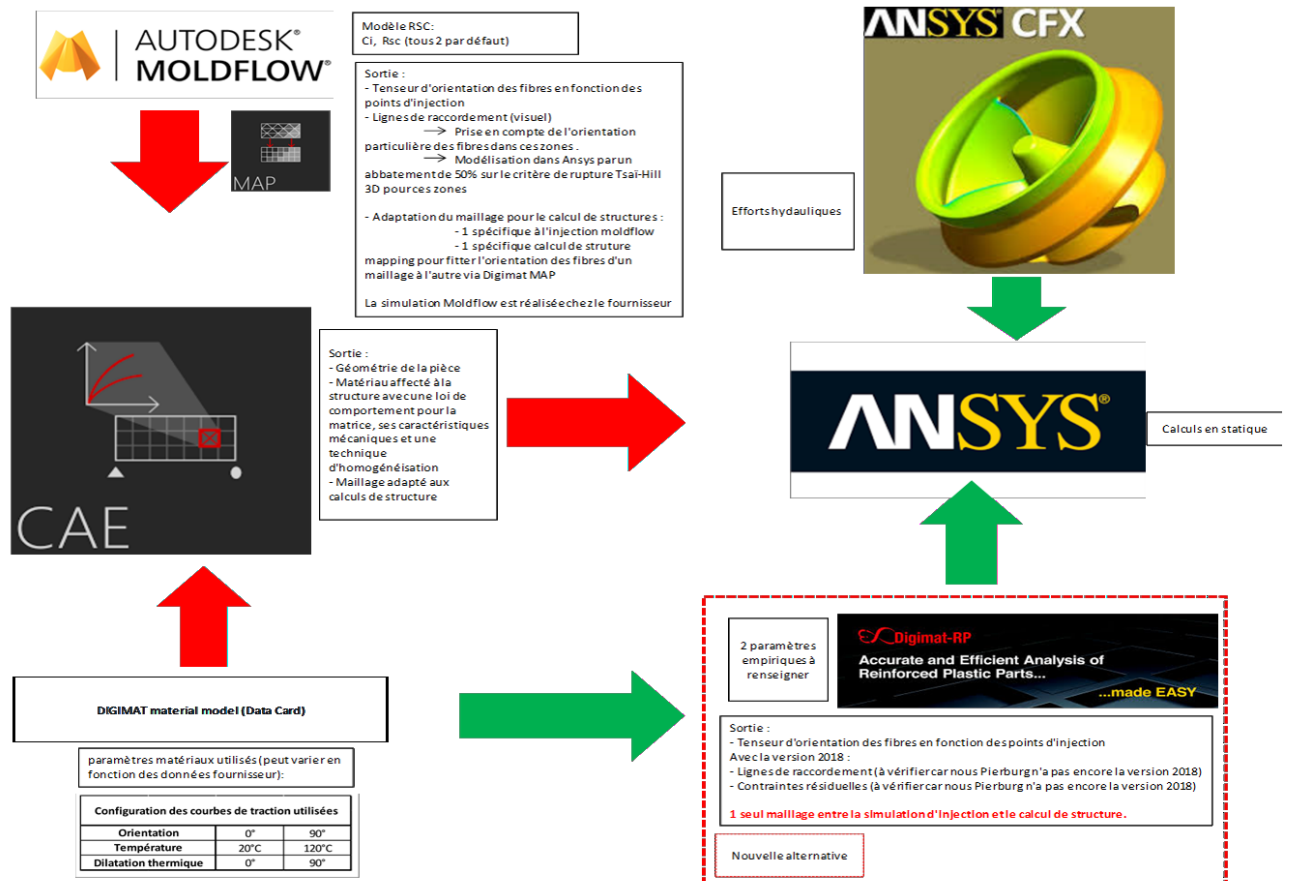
AUTODESK® MOLDFLOW®

Modèle RSC:
Ci, Rsc (tous 2 par défaut)

Sortie :
- Tenseur d'orientation des fibres en fonction des points d'injection
- Lignes de raccordement (visuel)
→ Prise en compte de l'orientation particulière des fibres dans ces zones .
→ Modélisation dans Ansys par un abbatement de 50% sur le critère de rupture Tsaï-Hill 3D pour ces zones

- Adaptation du maillage pour le calcul de structures :
- 1 spécifique à l'injection moldflow
- 1 spécifique calcul de struture
mapping pour fitter l'orientation des fibres d'un maillage à l'autre via Digimat MAP

La simulation Moldflow est réalisée chez le fournisseur

MAP

ANSYS® CFX

Efforts hydauliques

CAE

Sortie :
- Géométrie de la pièce
- Matériau affecté à la structure avec une loi de comportement pour la matrice, ses caractéristiques mécaniques et une technique d'homogénéisation
- Maillage adapté aux calculs de structure

ANSYS®

Calculs en statique

2 paramètres empiriques à renseigner

Digimat-RP
Accurate and Efficient Analysis of Reinforced Plastic Parts...
...made EASY

Sortie :
- Tenseur d'orientation des fibres en fonction des points d'injection
Avec la version 2018 :
- Lignes de raccordement (à vérifier car nous Pierburg n'a pas encore la version 2018)
- Contraintes résiduelles (à vérifier car nous Pierburg n'a pas encore la version 2018)

1 seul maillage entre la simulation d'injection et le calcul de structure.

Nouvelle alternative

DIGIMAT material model (Data Card)

paramètres matériaux utilisés (peut varier en fonction des données fournisseur):

| Configuration des courbes de traction utilisées | | |
|---|---|---|
| Orientation | 0° | 90° |
| Température | 20°C | 120°C |
| Dilatation thermique | 0° | 90° |